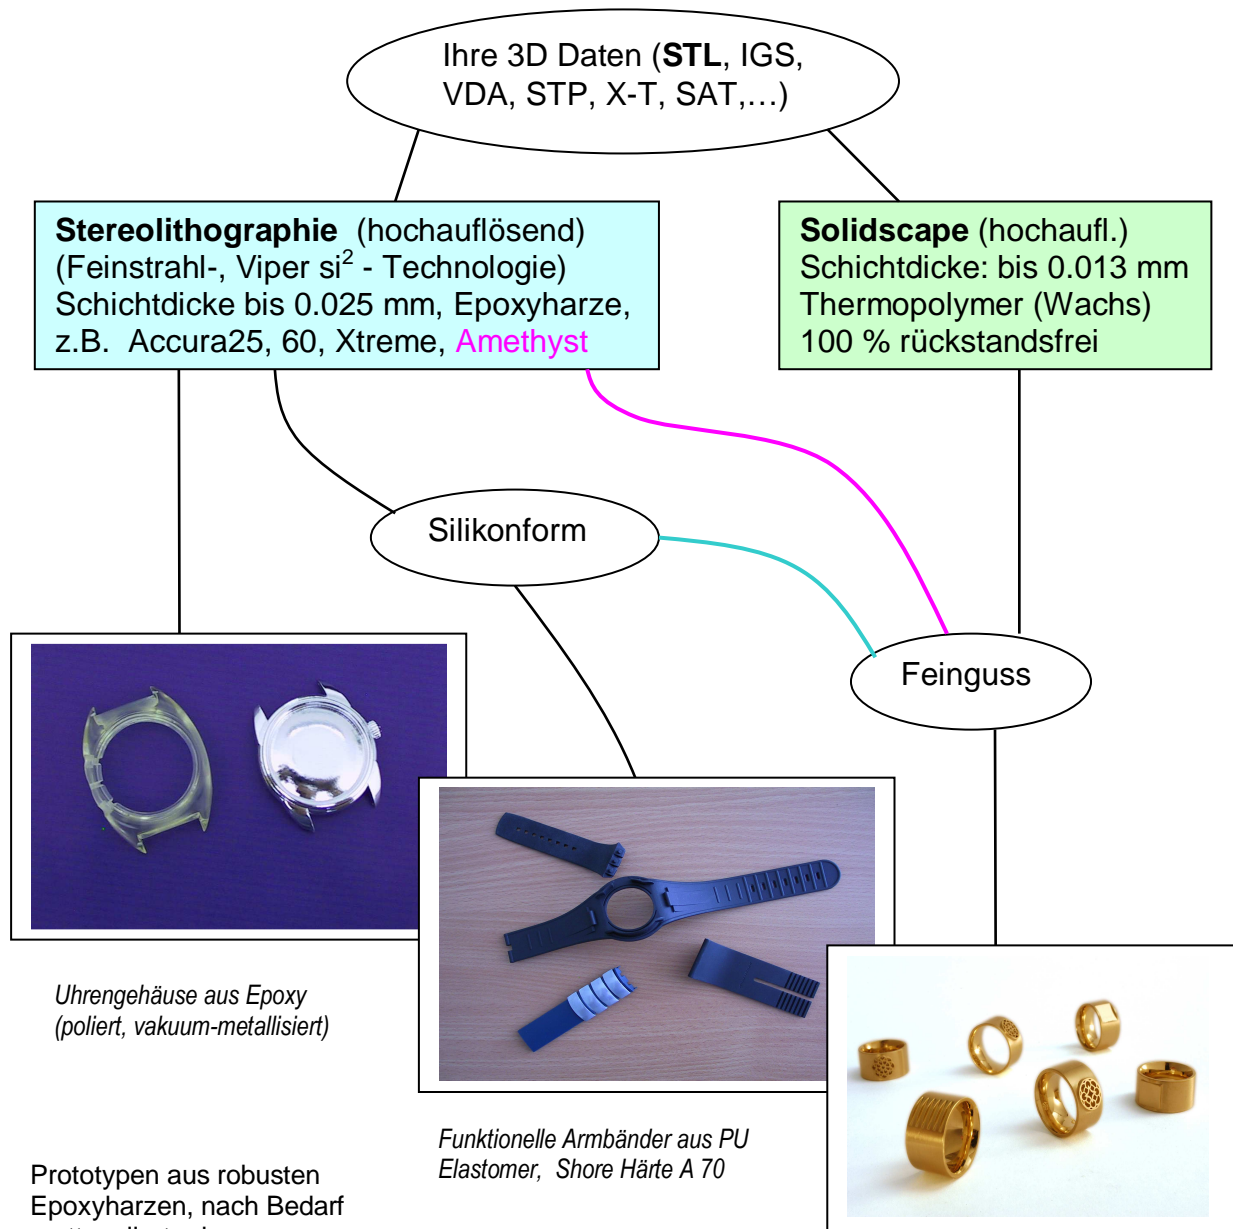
Ihre 3D Daten (**STL**, IGS, VDA, STP, X-T, SAT,…)

**Stereolithographie** (hochauflösend) (Feinstrahl-, Viper si$^2$ - Technologie) Schichtdicke bis 0.025 mm, Epoxyharze, z.B. Accura25, 60, Xtreme, Amethyst

**Solidscape** (hochaufl.) Schichtdicke: bis 0.013 mm Thermopolymer (Wachs) 100 % rückstandsfrei

Silikonform

Feinguss

*Uhrengehäuse aus Epoxy (poliert, vakuum-metallisiert)*

*Funktionelle Armbänder aus PU Elastomer, Shore Härte A 70*

Prototypen aus robusten Epoxyharzen, nach Bedarf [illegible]